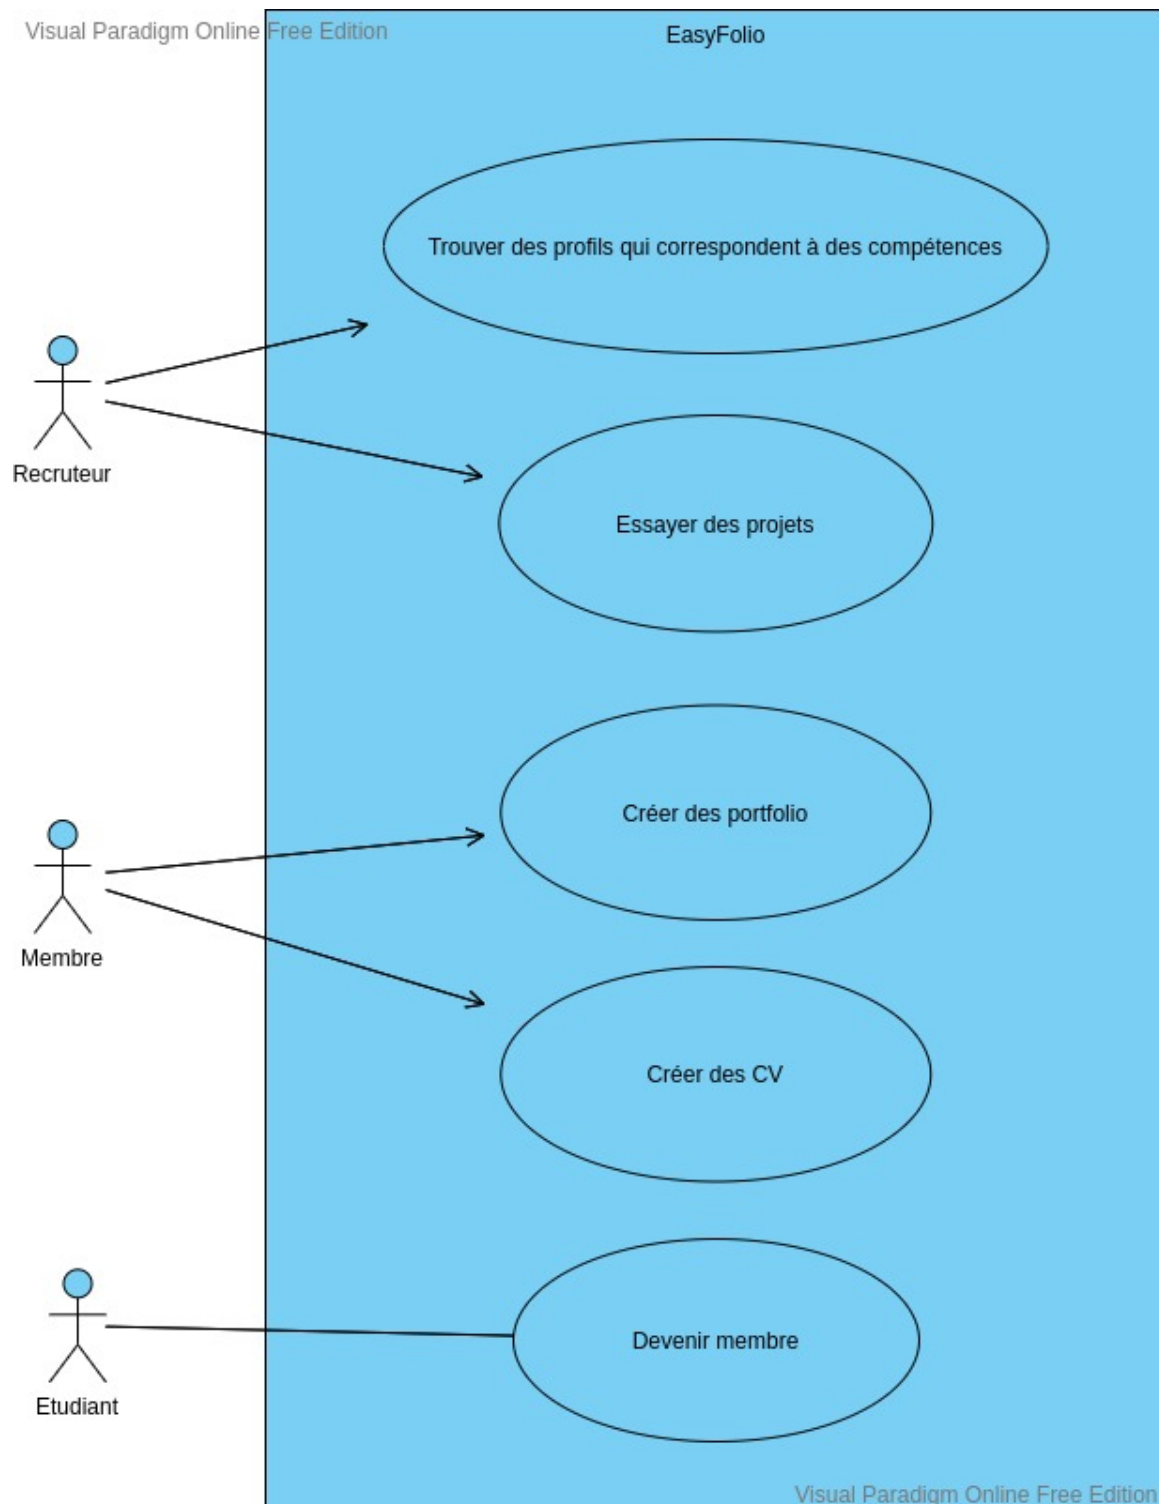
Visual Paradigm Online Free Edition

EasyFolio

Trouver des profils qui correspondent à des compétences

Recruteur

Essayer des projets

Créer des portfolio

Membre

Créer des CV

Devenir membre

Etudiant

Visual Paradigm Online Free Edition